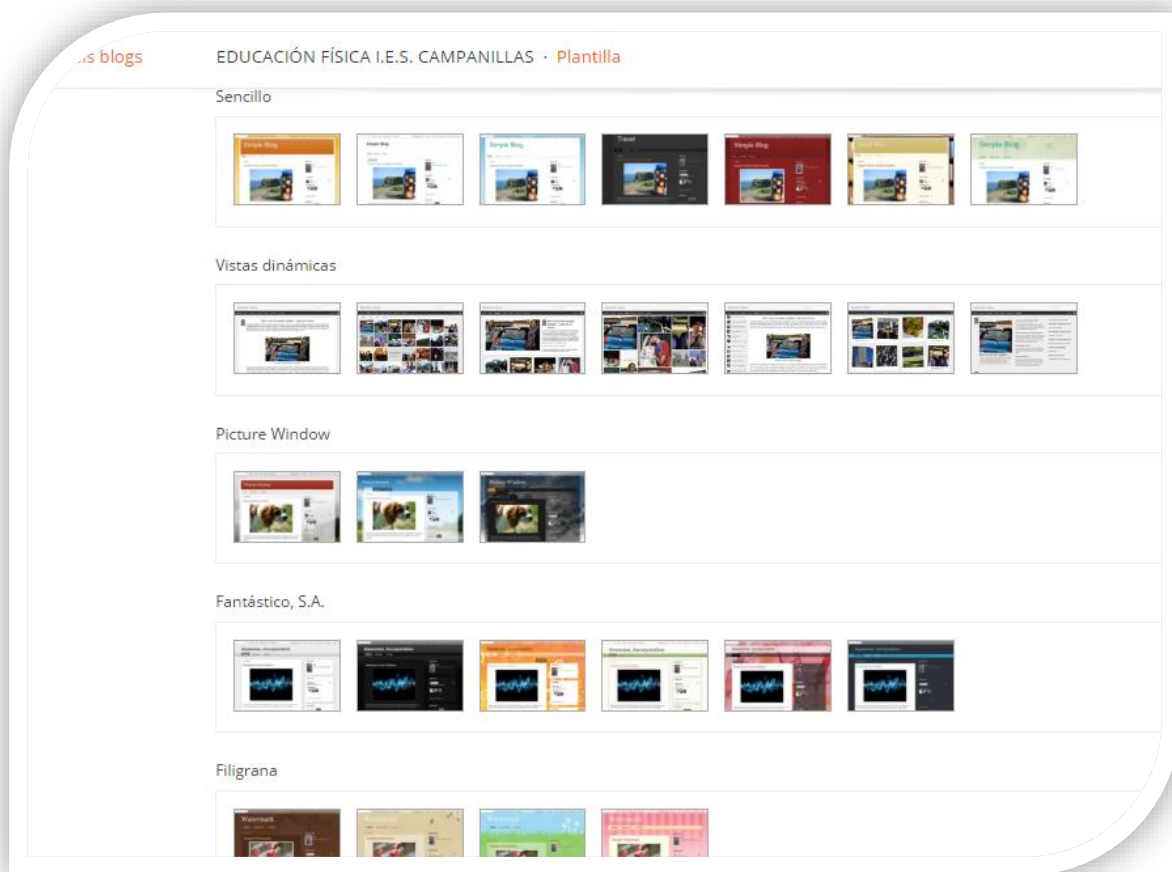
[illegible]s blogs

EDUCACIÓN FÍSICA I.E.S. CAMPANILLAS · Plantilla

Sencillo

Simple Blog

Simple Blog

Simple Blog

Travel

Simple Blog

Simple Blog

Simple Blog

Vistas dinámicas

Picture Window

Picture Window

Picture Window

Picture Window

Fantástico, S.A.

Filigrana

Watermark

Watermark